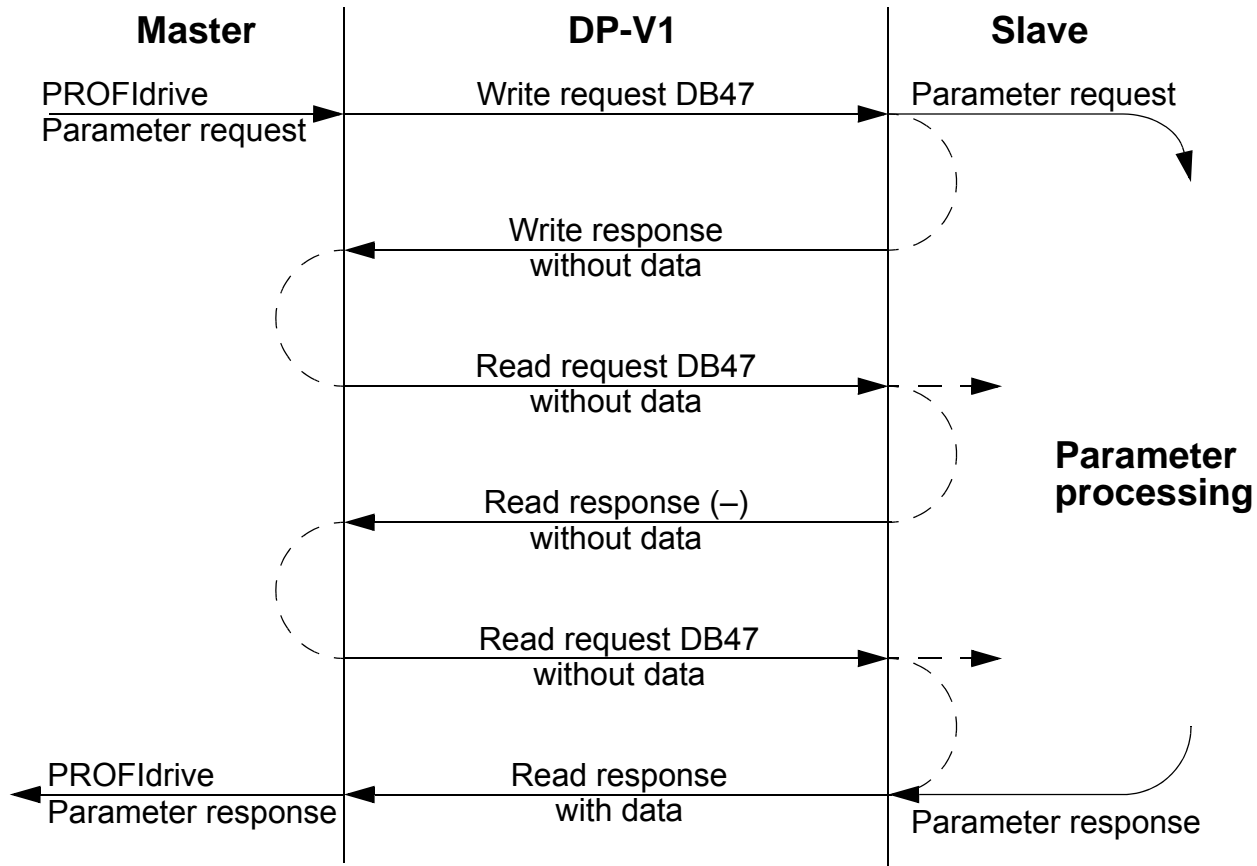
Master

DP-V1

Slave

PROFIdrive
Parameter request

Write request DB47

Parameter request

Write response
without data

Read request DB47
without data

Parameter
processing

Read response (–)
without data

Read request DB47
without data

PROFIdrive
Parameter response

Read response
with data

Parameter response